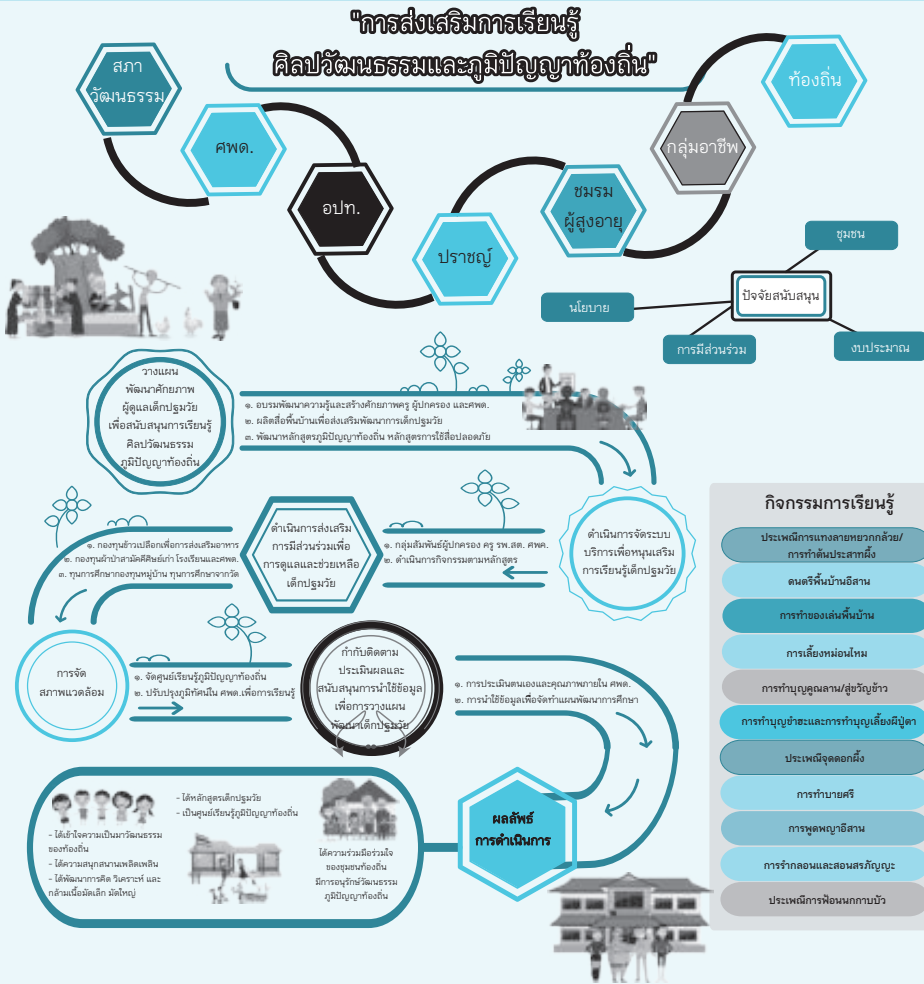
"การส่งเสริมการเรียนรู้
ศิลปวัฒนธรรมและภูมิปัญญาท้องถิ่น"

สภาวัฒนธรรม

ศพด.

อปท.

ปราชญ์

ชมรมผู้สูงอายุ

กลุ่มอาชีพ

ท้องถิ่น

ชุมชน

ปัจจัยสนับสนุน

นโยบาย

การมีส่วนร่วม

งบประมาณ

วางแผนพัฒนาศักยภาพผู้ดูแลเด็กปฐมวัยเพื่อสนับสนุนการเรียนรู้ศิลปวัฒนธรรมภูมิปัญญาท้องถิ่น

๑. อบรมพัฒนาความรู้และสร้างศักยภาพครู ผู้ปกครอง และศพด.
๒. ผลิตสื่อพื้นบ้านเพื่อส่งเสริมพัฒนาการเด็กปฐมวัย
๓. พัฒนาหลักสูตรภูมิปัญญาท้องถิ่น หลักสูตรการใช้สื่อปลอดภัย

ดำเนินการจัดระบบบริการเพื่อหนุนเสริมการเรียนรู้เด็กปฐมวัย

๑. กลุ่มสัมพันธ์ผู้ปกครอง ครู รพ.สต. ศพด.
๒. ดำเนินการกิจกรรมตามหลักสูตร

ดำเนินการส่งเสริมการมีส่วนร่วมเพื่อการดูแลและช่วยเหลือเด็กปฐมวัย

๑. กองทุนข้าวเปลือกเพื่อการส่งเสริมอาหาร
๒. กองทุนผ้าป่าสามัคคีศิษย์เก่า โรงเรียนและศพด.
๓. ทุนการศึกษากองทุนหมู่บ้าน ทุนการศึกษาจากวัด

การจัดสภาพแวดล้อม

๑. จัดศูนย์เรียนรู้ภูมิปัญญาท้องถิ่น
๒. ปรับปรุงภูมิทัศน์ใน ศพด.เพื่อการเรียนรู้

กำกับติดตามประเมินผลและสนับสนุนการนำใช้ข้อมูลเพื่อการวางแผนพัฒนาเด็กปฐมวัย

๑. การประเมินตนเองและคุณภาพภายใน ศพด.
๒. การนำใช้ข้อมูลเพื่อจัดทำแผนพัฒนาการศึกษา

ผลลัพธ์การดำเนินการ

- ได้เข้าใจความเป็นวัฒนธรรมของท้องถิ่น
- ได้ความสนุกสนานเพลิดเพลิน
- ได้พัฒนาการคิด วิเคราะห์ และกล้ามเนื้อมัดเล็ก มัดใหญ่

- ได้หลักสูตรเด็กปฐมวัย
- เป็นศูนย์เรียนรู้ภูมิปัญญาท้องถิ่น

ได้ความร่วมมือร่วมใจของชุมชนท้องถิ่น มีการอนุรักษ์วัฒนธรรมภูมิปัญญาท้องถิ่น

กิจกรรมการเรียนรู้

ประเพณีการแทงลายหยวกกล้วย/การทำต้นประสาทผึ้ง

ดนตรีพื้นบ้านอีสาน

การทำของเล่นพื้นบ้าน

การเลี้ยงหม่อนไหม

การทำบุญคูณลาน/สู่ขวัญข้าว

การทำบุญข้าวสะและการทำบุญเลี้ยงผีปู่ตา

ประเพณีจุดดอกผึ้ง

การทำบายศรี

การพูดผญาอีสาน

การรำกลอนและสอนสรภัญญะ

ประเพณีการฟ้อนนกกาบบัว